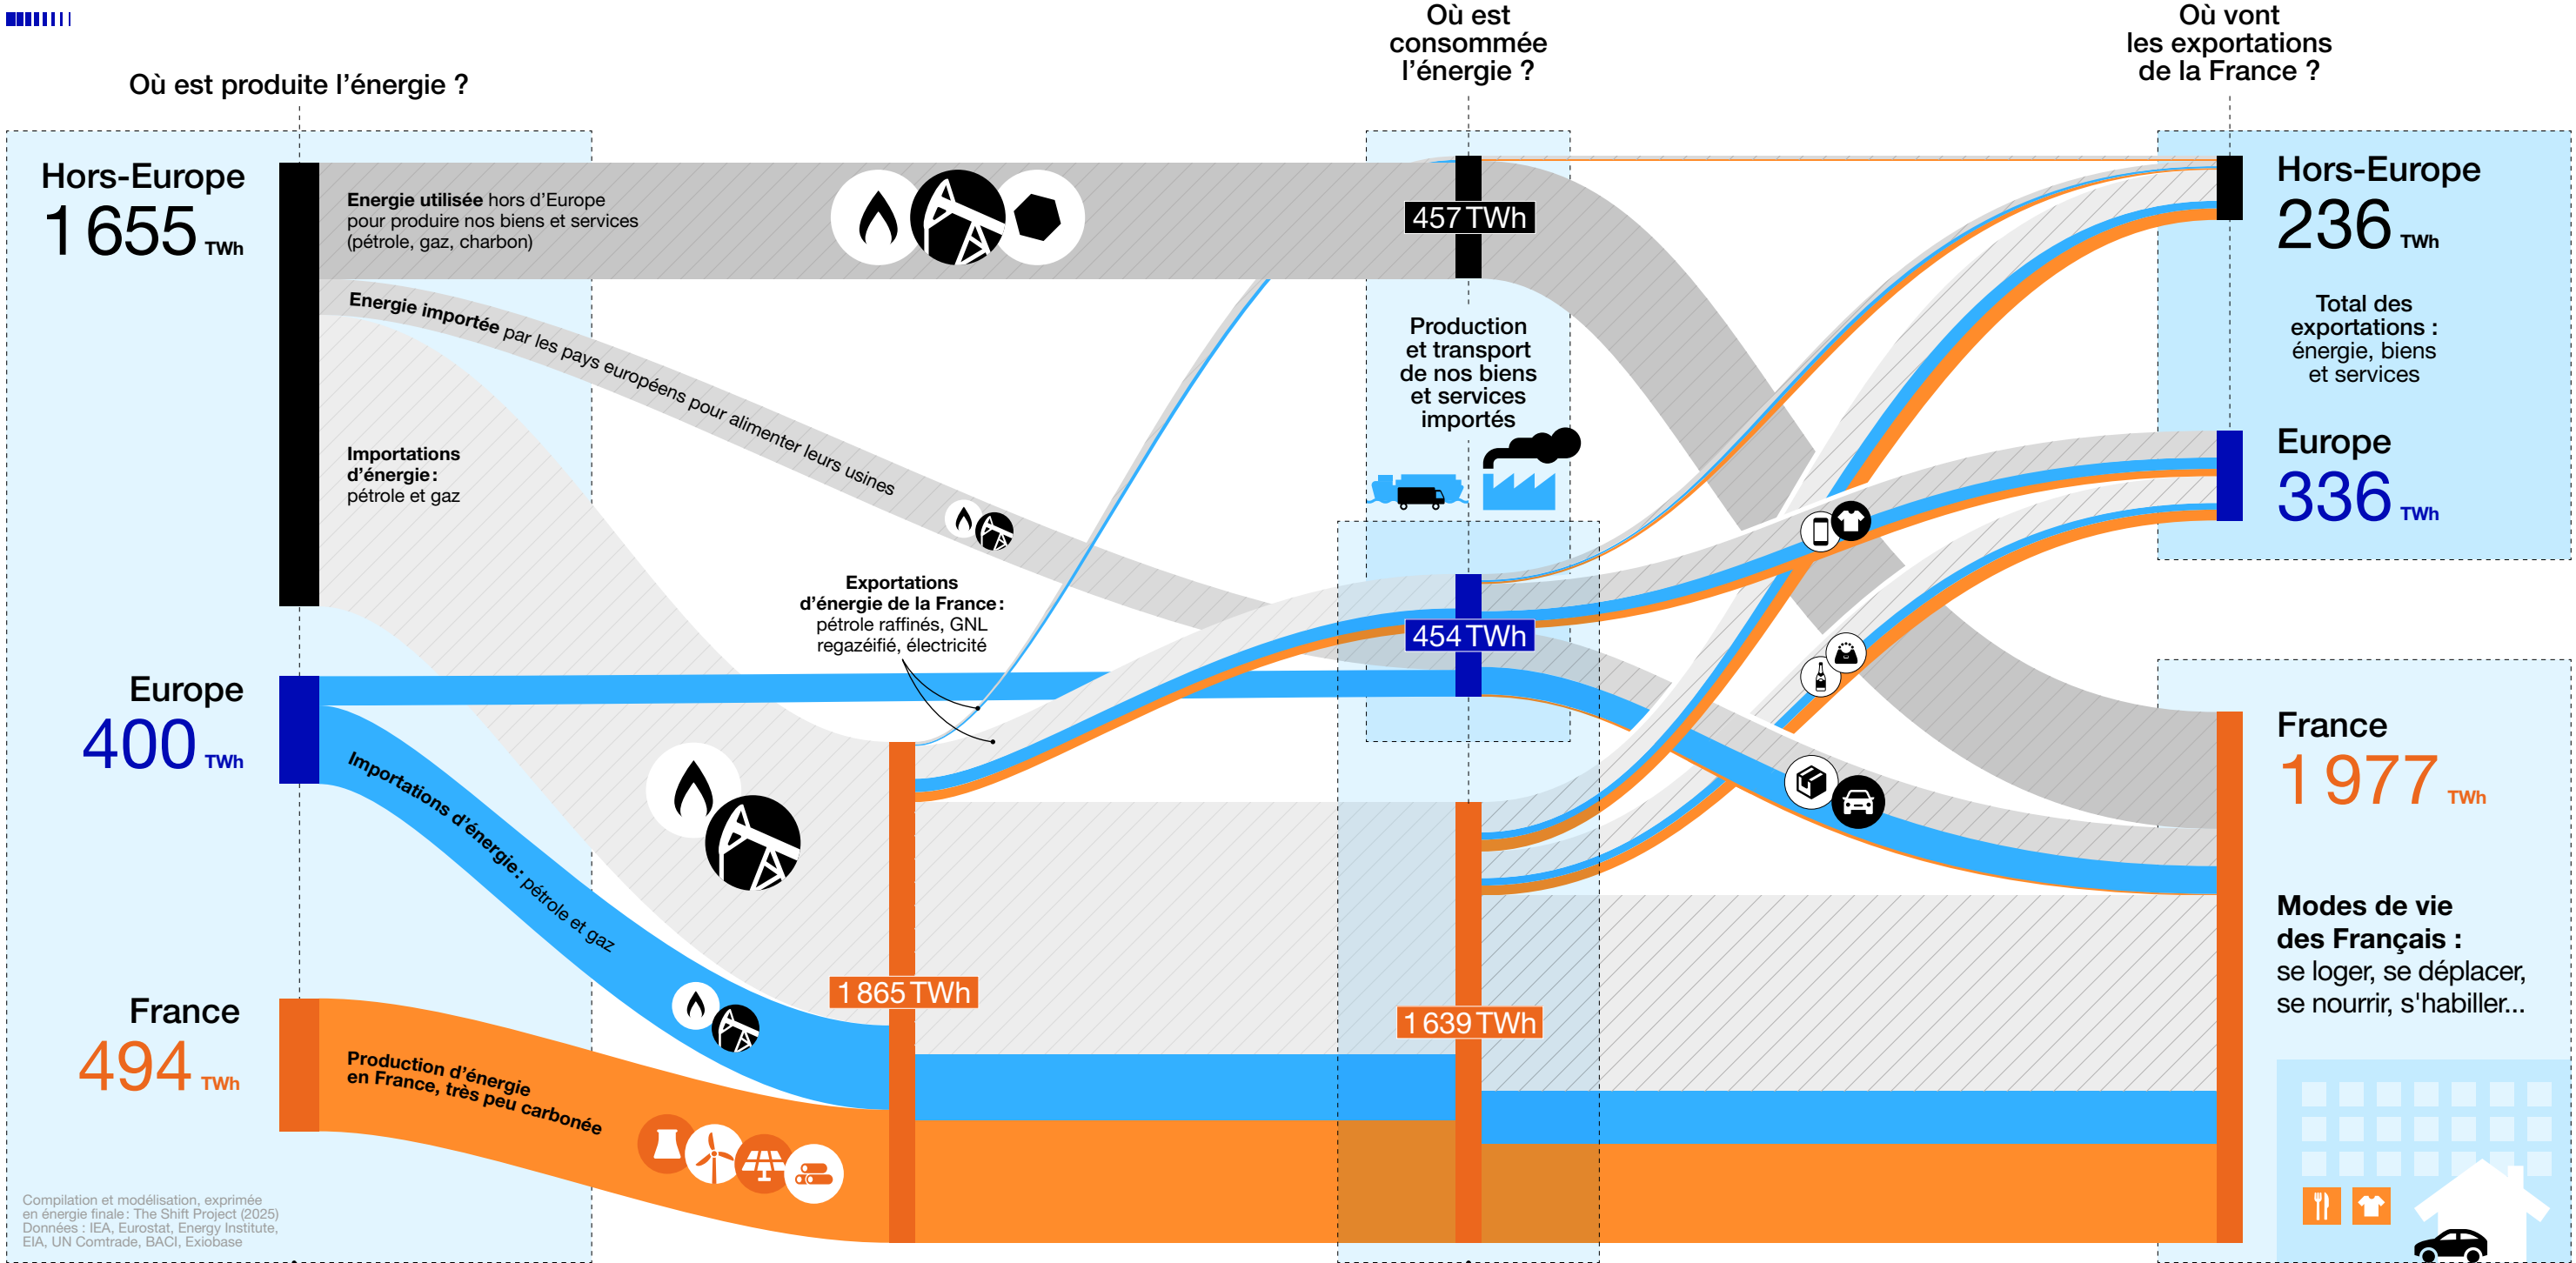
Où est produite l'énergie ?

Où est consommée l'énergie ?

Où vont les exportations de la France ?

Hors-Europe
1 655 TWh

Energie utilisée hors d'Europe pour produire nos biens et services (pétrole, gaz, charbon)

457 TWh

Hors-Europe
236 TWh

Total des exportations : énergie, biens et services

Energie importée par les pays européens pour alimenter leurs usines

Importations d'énergie : pétrole et gaz

Production et transport de nos biens et services importés

Europe
336 TWh

Exportations d'énergie de la France : pétrole raffinés, GNL regazéifié, électricité

454 TWh

Europe
400 TWh

Importations d'énergie : pétrole et gaz

France
1 977 TWh

1 865 TWh

Modes de vie des Français : se loger, se déplacer, se nourrir, s'habiller...

France
494 TWh

Production d'énergie en France, très peu carbonée

1 639 TWh

Compilation et modélisation, exprimée en énergie finale : The Shift Project (2025)
Données : IEA, Eurostat, Energy Institute, EIA, UN Comtrade, BACI, Exiobase